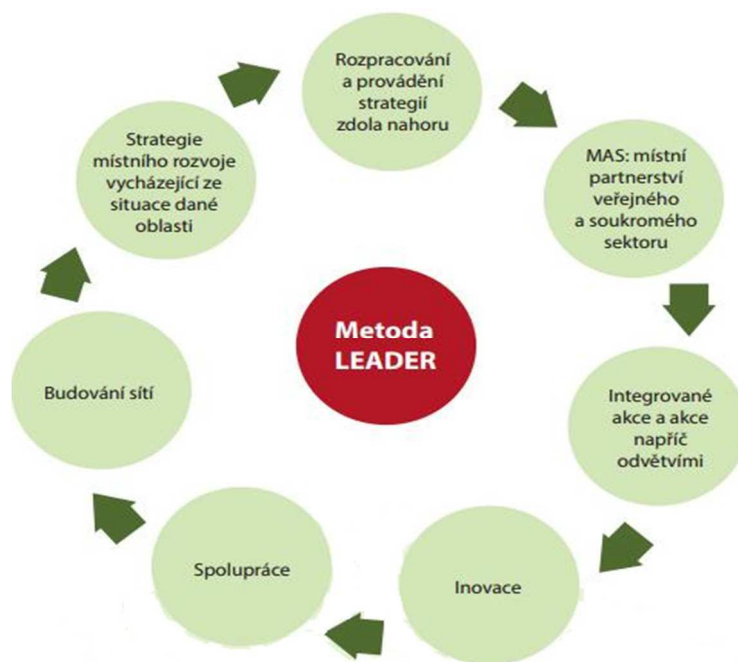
Rozpracování a provádění strategií zdola nahoru

MAS: místní partnerství veřejného a soukromého sektoru

Integrované akce a akce napříč odvětvími

Inovace

Spolupráce

Budování sítí

Strategie místního rozvoje vycházející ze situace dané oblasti

Metoda LEADER